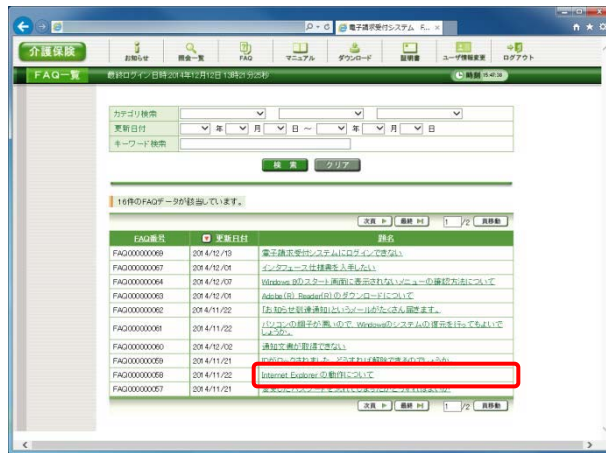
電子請求受付システム F...

介護保険

お知らせ　照会一覧　FAQ　マニュアル　ダウンロード　説明書　ユーザ情報変更　ログアウト

FAQ一覧　最終ログイン日時 2014年12月12日 13時21分25秒　時刻 15:40:36

カテゴリ検索
更新日付　年　月　日 ～　年　月　日
キーワード検索

検索　クリア

16件のFAQデータが該当しています。

次頁　最終　1 /2　頁移動

| FAQ番号 | 更新日付 | 題名 |
|---|---|---|
| FAQ000000068 | 2014/12/13 | 電子請求受付システムにログインできない |
| FAQ000000067 | 2014/12/01 | インタフェース仕様書を入手したい |
| FAQ000000064 | 2014/12/07 | Windows 8のスタート画面に表示されないメニューの確認方法について |
| FAQ000000063 | 2014/12/01 | Adobe (R) Reader(R) のダウンロードについて |
| FAQ000000062 | 2014/11/22 | 「お知らせ到達通知」というメールがたくさん届きます。 |
| FAQ000000061 | 2014/11/22 | パソコンの調子が悪いので、Windowsのシステムの復元を行ってもよいでしょうか。 |
| FAQ000000060 | 2014/12/02 | 通知文書が取得できない |
| FAQ000000059 | 2014/11/21 | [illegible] |
| FAQ000000058 | 2014/11/22 | Internet Explorer の動作について |
| FAQ000000057 | 2014/11/21 | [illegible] |

次頁　最終　1 /2　頁移動